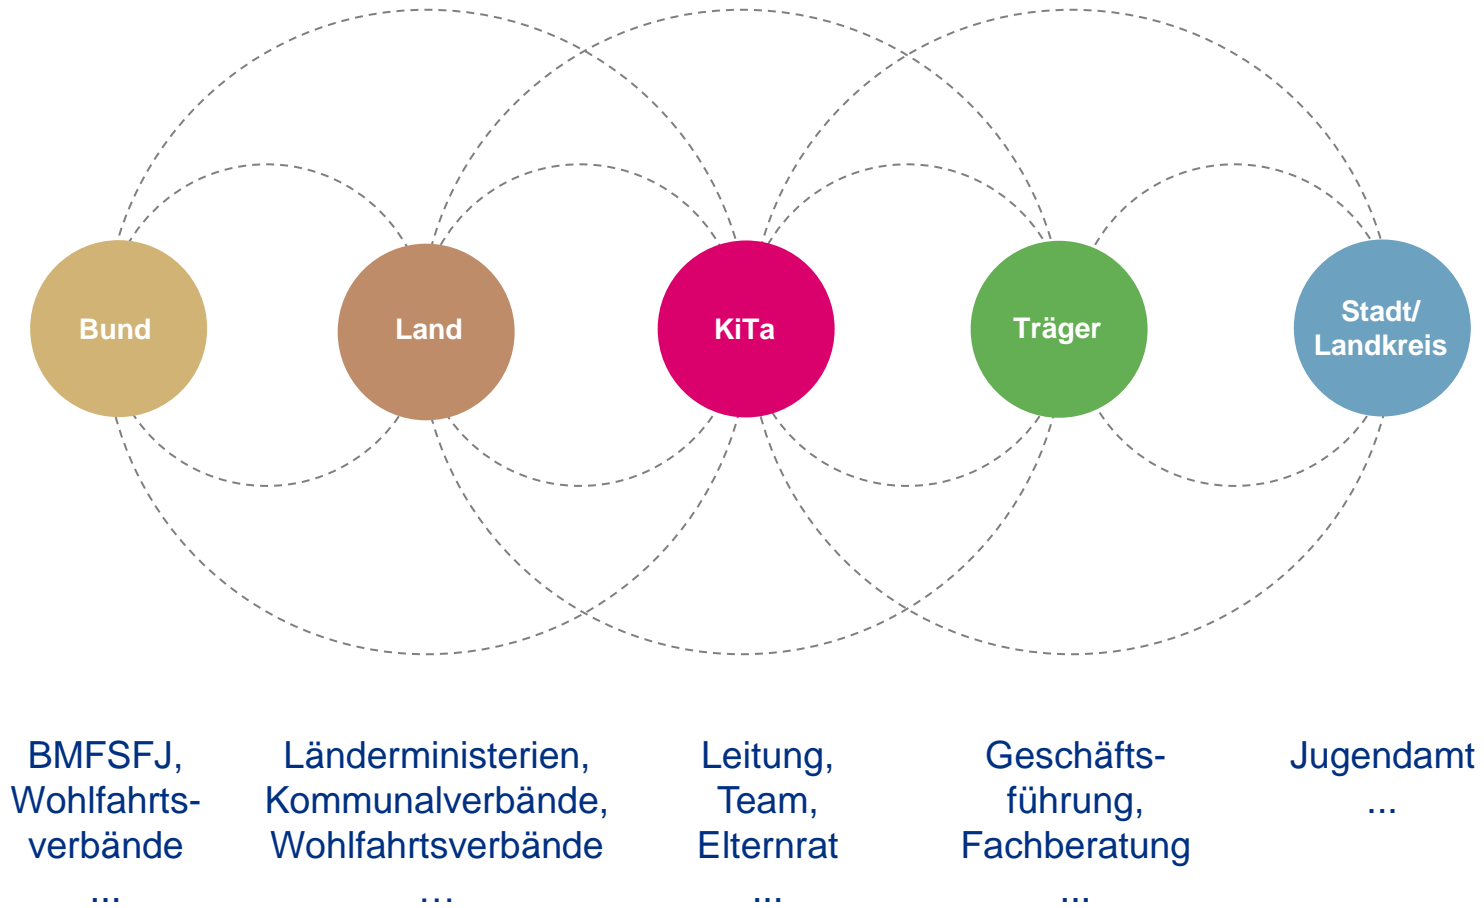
Bund

Land

KiTa

Träger

Stadt/ Landkreis

BMFSFJ, Wohlfahrtsverbände
...

Länderministerien, Kommunalverbände, Wohlfahrtsverbände
...

Leitung, Team, Elternrat
...

Geschäftsführung, Fachberatung
...

Jugendamt
...